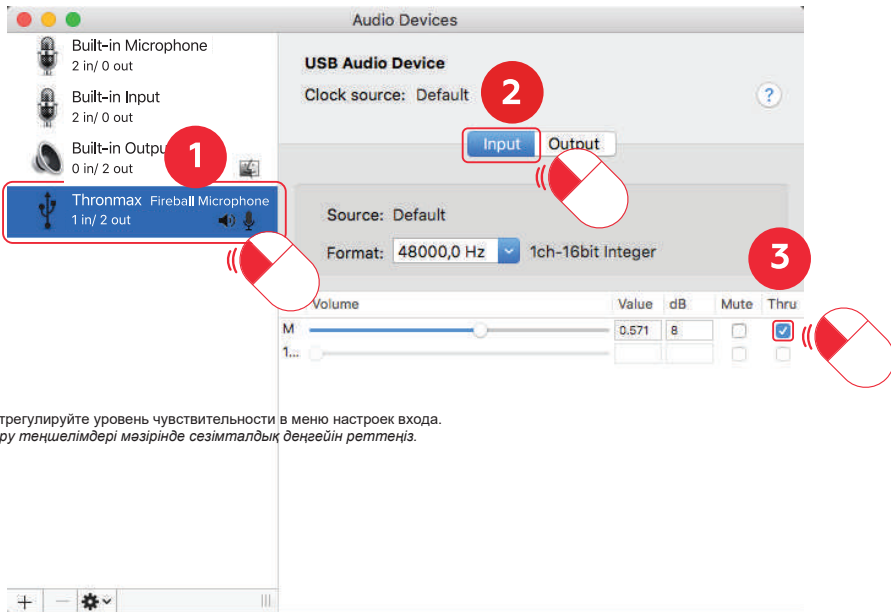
Audio Devices

Built-in Microphone
2 in/ 0 out

Built-in Input
2 in/ 0 out

Built-in Output
0 in/ 2 out

Thronmax Fireball Microphone
1 in/ 2 out

1

USB Audio Device

Clock source: Default

2

?

Input Output

Source: Default

Format: 48000,0 Hz 1ch-16bit Integer

3

| Volume | Value | dB | Mute | Thru |
|---|---|---|---|---|
| M | 0.571 | 8 | | |
| 1... | | | | |

трегулируйте уровень чувствительности в меню настроек входа.
ру теңшелімдері мәзірінде сезімталдық деңгейін реттеңіз.

+ −